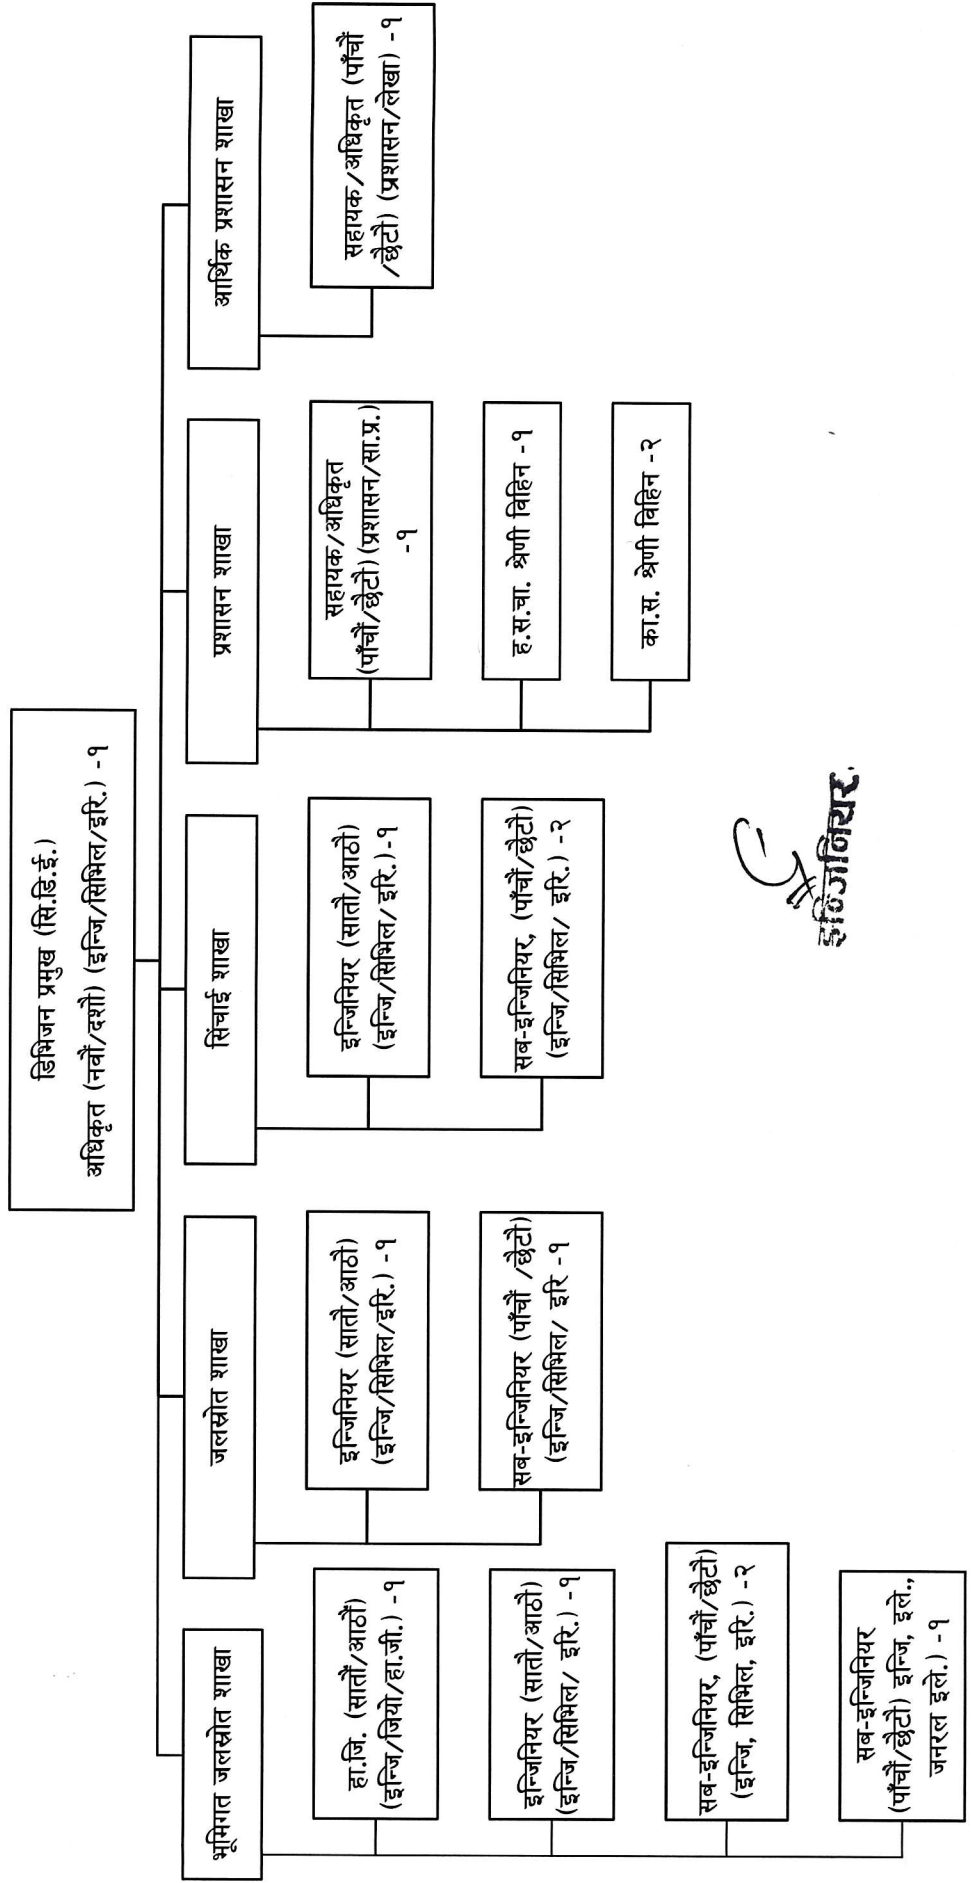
डिभिजन प्रमुख (सि.डि.ई.)
अधिकृत (नवौं/दशौं) (इन्जि/सिभिल/इरि.) -१

भूमिगत जलस्रोत शाखा

हा.जि. (सातौं/आठौं) (इन्जि/जियो/हा.जी.) -१

इन्जिनियर (सातौं/आठौं) (इन्जि/सिभिल/ इरि.) -१

सब-इन्जिनियर, (पाँचौं/छैटौं) (इन्जि, सिभिल, इरि.) -२

सब-इन्जिनियर (पाँचौं/छैटौं) इन्जि, इले., जनरल इले.) -१

जलस्रोत शाखा

इन्जिनियर (सातौं/आठौं) (इन्जि/सिभिल/इरि.) -१

सब-इन्जिनियर (पाँचौं /छैटौं) (इन्जि/सिभिल/ इरि -१

सिंचाई शाखा

इन्जिनियर (सातौं/आठौं) (इन्जि/सिभिल/ इरि.)-१

सब-इन्जिनियर, (पाँचौं/छैटौं) (इन्जि/सिभिल/ इरि.) -२

प्रशासन शाखा

सहायक/अधिकृत (पाँचौं/छैटौं) (प्रशासन/सा.प्र.) -१

ह.स.चा. श्रेणी विहिन -१

का.स. श्रेणी विहिन -२

आर्थिक प्रशासन शाखा

सहायक/अधिकृत (पाँचौं /छैटौं) (प्रशासन/लेखा) -१

इन्जिनियर